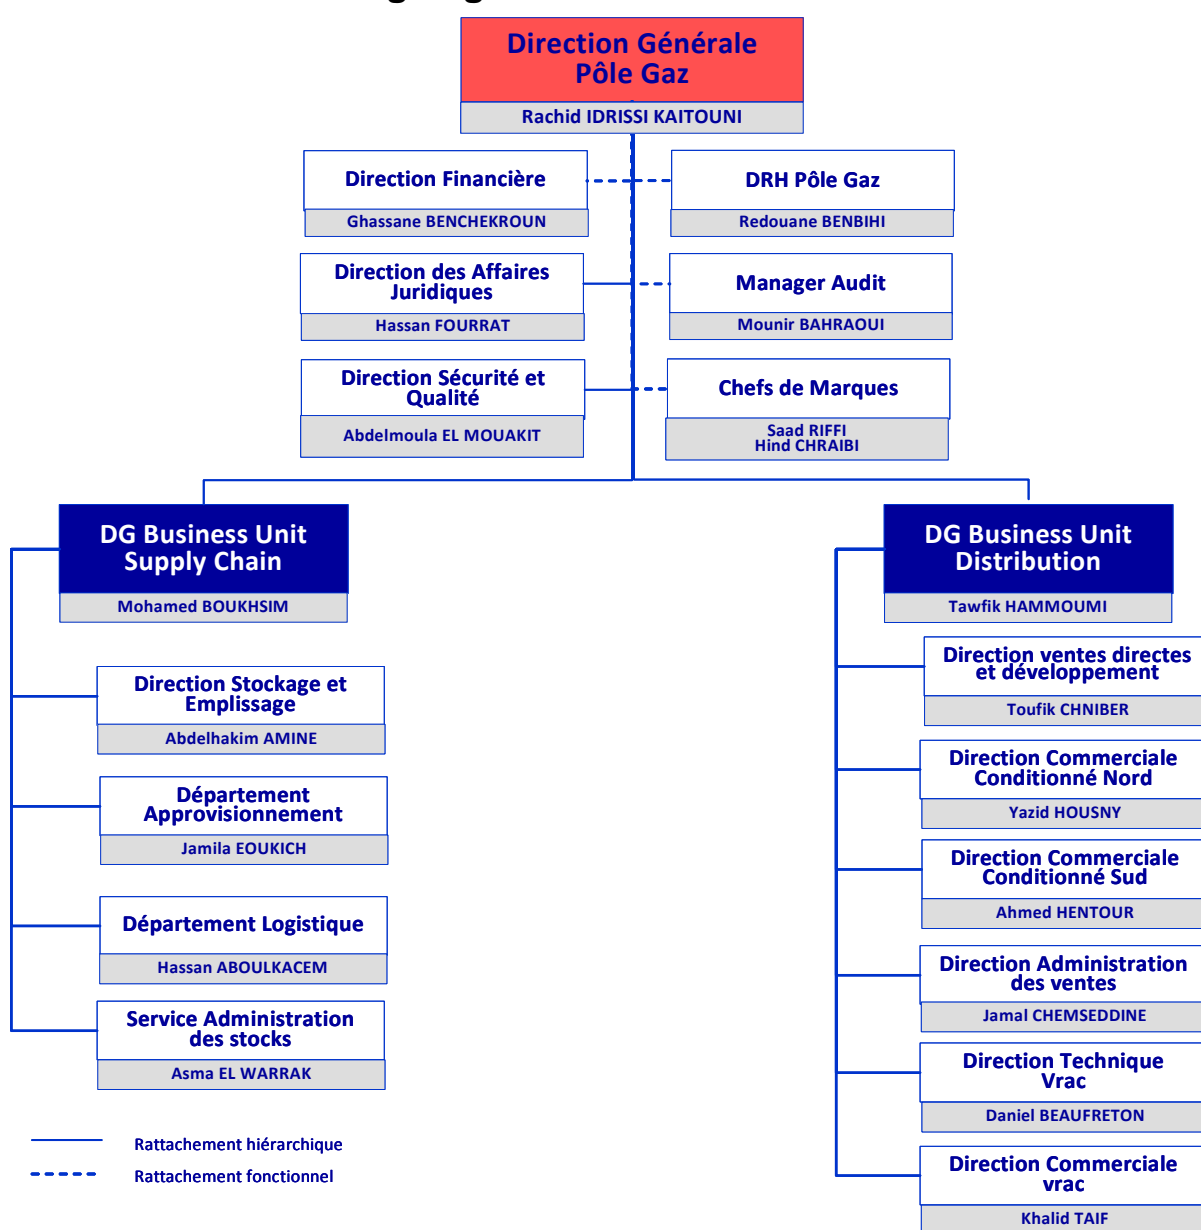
Direction Générale
Pôle Gaz
Rachid IDRISSI KAITOUNI

Direction Financière
Ghassane BENCHEKROUN

DRH Pôle Gaz
Redouane BENBIHI

Direction des Affaires Juridiques
Hassan FOURRAT

Manager Audit
Mounir BAHRAOUI

Direction Sécurité et Qualité
Abdelmoula EL MOUAKIT

Chefs de Marques
Saad RIFFI
Hind CHRAIBI

DG Business Unit Supply Chain
Mohamed BOUKHSIM

Direction Stockage et Emplissage
Abdelhakim AMINE

Département Approvisionnement
Jamila EOUKICH

Département Logistique
Hassan ABOULKACEM

Service Administration des stocks
Asma EL WARRAK

DG Business Unit Distribution
Tawfik HAMMOUMI

Direction ventes directes et développement
Toufik CHNIBER

Direction Commerciale Conditionné Nord
Yazid HOUSNY

Direction Commerciale Conditionné Sud
Ahmed HENTOUR

Direction Administration des ventes
Jamal CHEMSEDDINE

Direction Technique Vrac
Daniel BEAUFRETON

Direction Commerciale vrac
Khalid TAIF

Rattachement hiérarchique
Rattachement fonctionnel